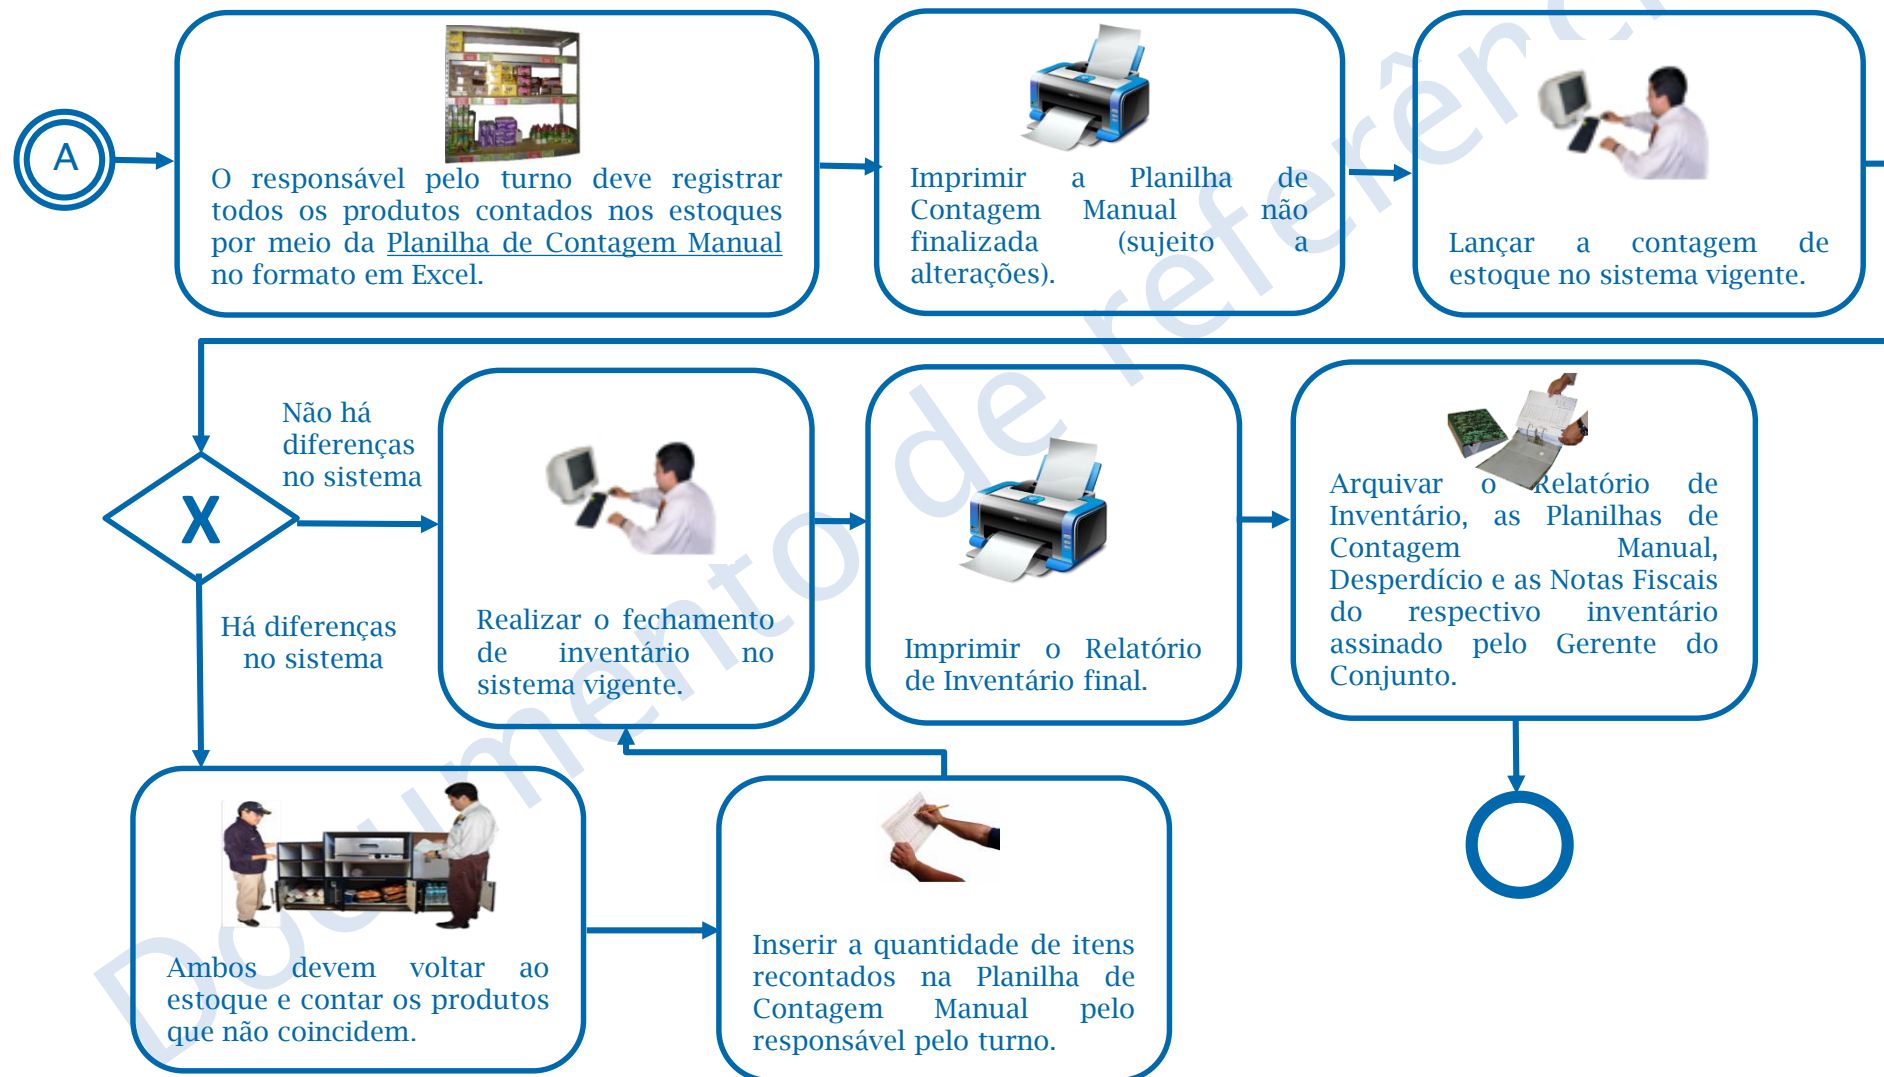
A

O responsável pelo turno deve registrar todos os produtos contados nos estoques por meio da Planilha de Contagem Manual no formato em Excel.

Imprimir a Planilha de Contagem Manual não finalizada (sujeito a alterações).

Lançar a contagem de estoque no sistema vigente.

X

Não há diferenças no sistema

Há diferenças no sistema

Realizar o fechamento de inventário no sistema vigente.

Imprimir o Relatório de Inventário final.

Arquivar o Relatório de Inventário, as Planilhas de Contagem Manual, Desperdício e as Notas Fiscais do respectivo inventário assinado pelo Gerente do Conjunto.

Ambos devem voltar ao estoque e contar os produtos que não coincidem.

Inserir a quantidade de itens recontados na Planilha de Contagem Manual pelo responsável pelo turno.

Documento de referência